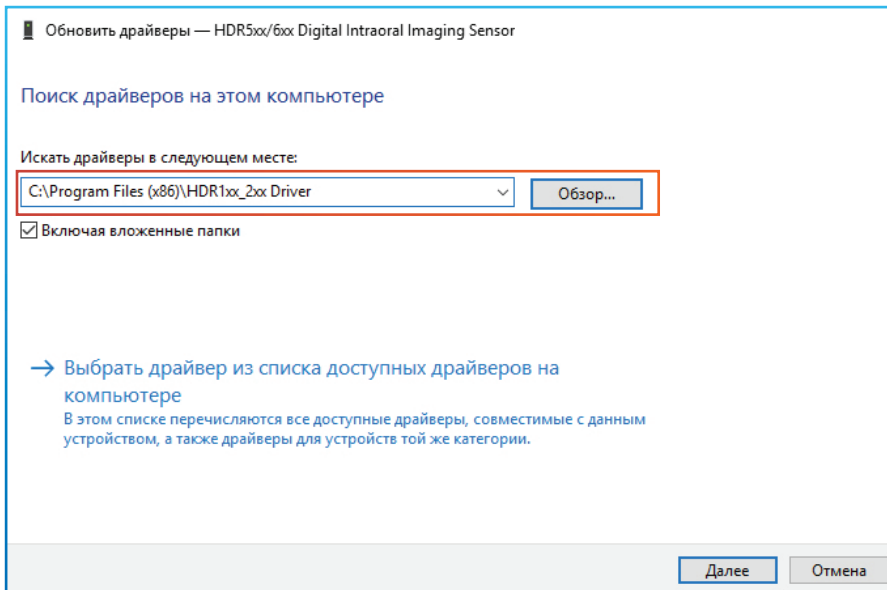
Обновить драйверы — HDR5xx/6xx Digital Intraoral Imaging Sensor

Поиск драйверов на этом компьютере

Искать драйверы в следующем месте:

C:\Program Files (x86)\HDR1xx_2xx Driver

Обзор...

Включая вложенные папки

→ Выбрать драйвер из списка доступных драйверов на компьютере

В этом списке перечисляются все доступные драйверы, совместимые с данным устройством, а также драйверы для устройств той же категории.

Далее

Отмена